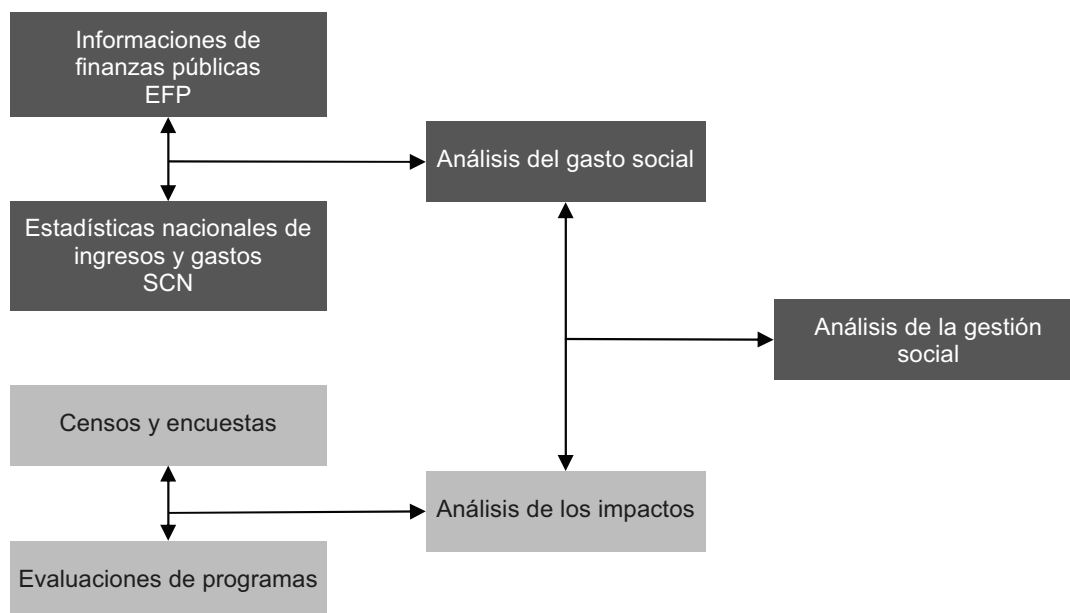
Informaciones de finanzas públicas
EFP

Análisis del gasto social

Estadísticas nacionales de ingresos y gastos
SCN

Análisis de la gestión social

Censos y encuestas

Análisis de los impactos

Evaluaciones de programas